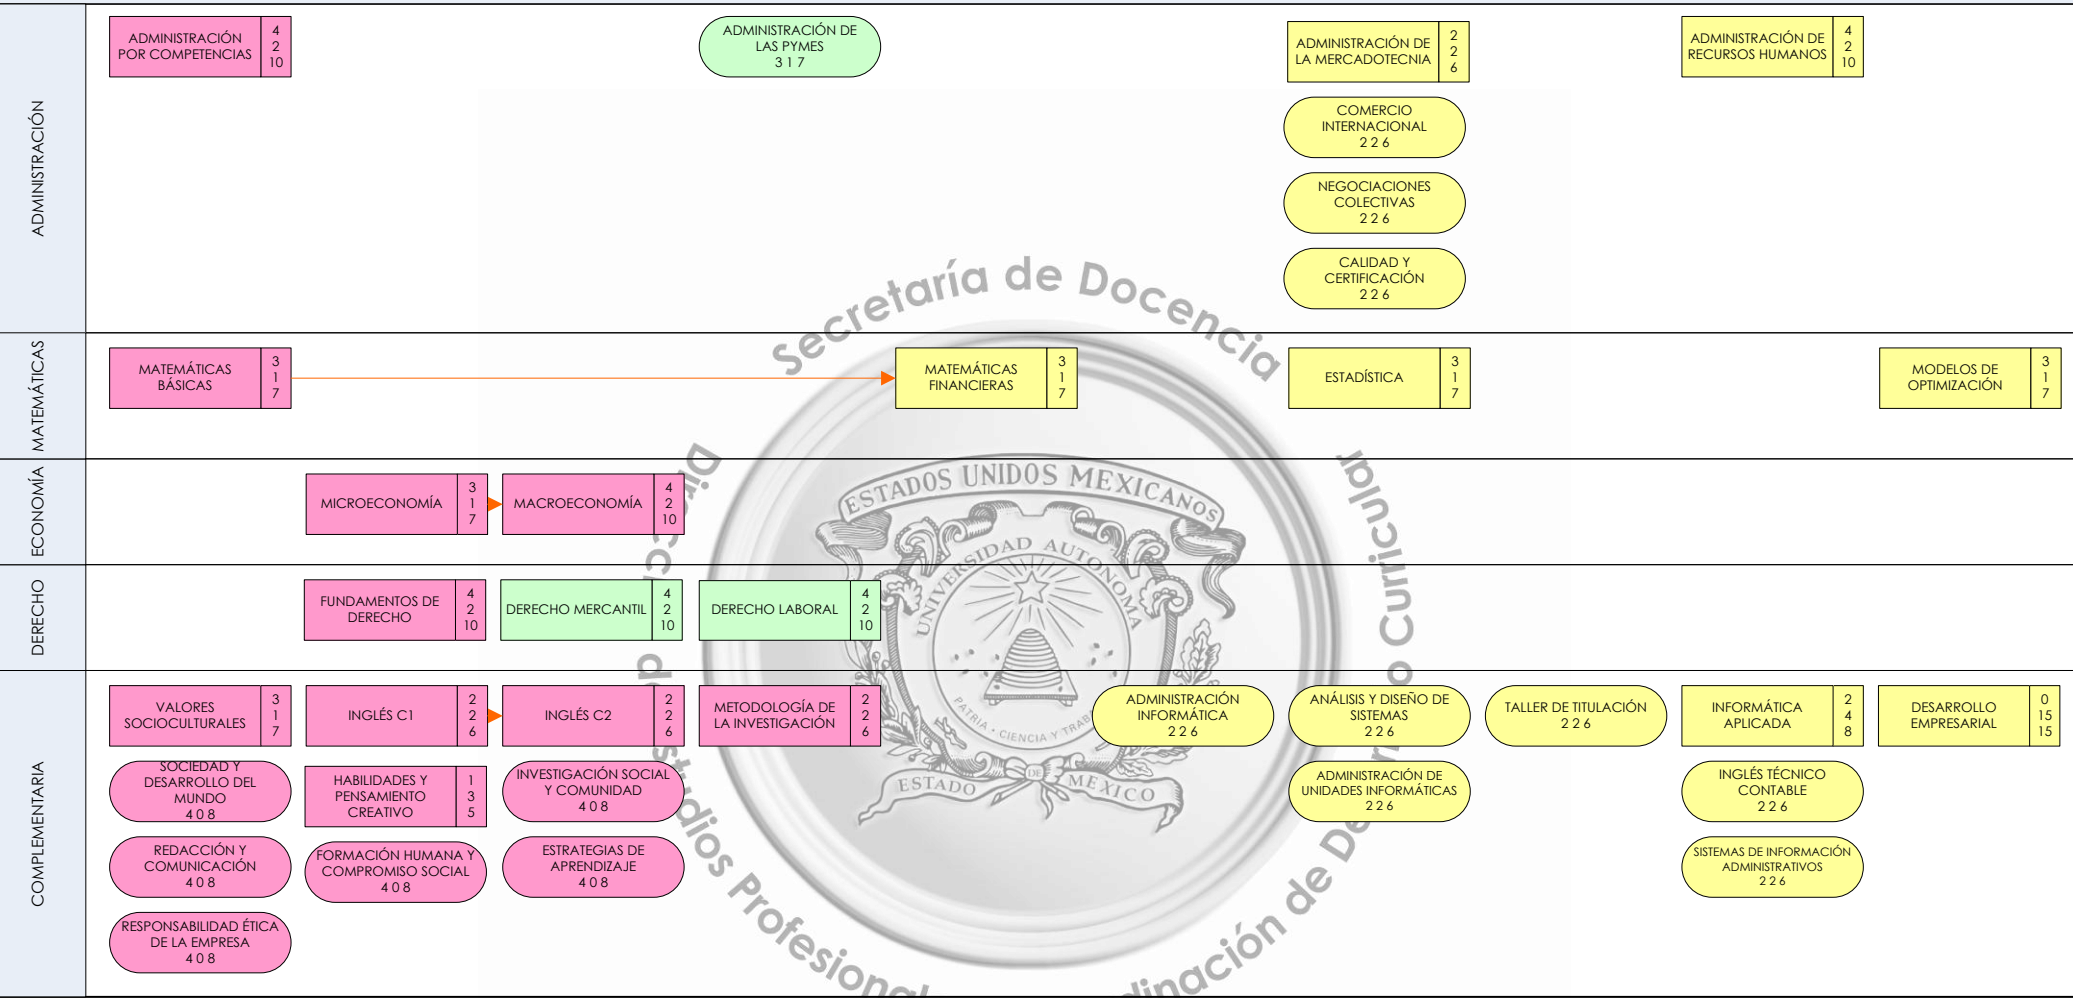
ADMINISTRACIÓN

ADMINISTRACIÓN POR COMPETENCIAS 4 2 10

ADMINISTRACIÓN DE LAS PYMES 3 1 7

ADMINISTRACIÓN DE LA MERCADOTECNIA 2 2 6

ADMINISTRACIÓN DE RECURSOS HUMANOS 4 2 10

COMERCIO INTERNACIONAL 2 2 6

NEGOCIACIONES COLECTIVAS 2 2 6

CALIDAD Y CERTIFICACIÓN 2 2 6

MATEMÁTICAS

MATEMÁTICAS BÁSICAS 3 1 7

MATEMÁTICAS FINANCIERAS 3 1 7

ESTADÍSTICA 3 1 7

MODELOS DE OPTIMIZACIÓN 3 1 7

ECONOMÍA

MICROECONOMÍA 3 1 7

MACROECONOMÍA 4 2 10

DERECHO

FUNDAMENTOS DE DERECHO 4 2 10

DERECHO MERCANTIL 4 2 10

DERECHO LABORAL 4 2 10

COMPLEMENTARIA

VALORES SOCIOCULTURALES 3 1 7

INGLÉS C1 2 2 6

INGLÉS C2 2 2 6

METODOLOGÍA DE LA INVESTIGACIÓN 2 2 6

ADMINISTRACIÓN INFORMÁTICA 2 2 6

ANÁLISIS Y DISEÑO DE SISTEMAS 2 2 6

TALLER DE TITULACIÓN 2 2 6

INFORMÁTICA APLICADA 2 4 8

DESARROLLO EMPRESARIAL 0 15 15

SOCIEDAD Y DESARROLLO DEL MUNDO 4 0 8

HABILIDADES Y PENSAMIENTO CREATIVO 1 3 5

INVESTIGACIÓN SOCIAL Y COMUNIDAD 4 0 8

ADMINISTRACIÓN DE UNIDADES INFORMÁTICAS 2 2 6

INGLÉS TÉCNICO CONTABLE 2 2 6

REDACCIÓN Y COMUNICACIÓN 4 0 8

FORMACIÓN HUMANA Y COMPROMISO SOCIAL 4 0 8

ESTRATEGIAS DE APRENDIZAJE 4 0 8

SISTEMAS DE INFORMACIÓN ADMINISTRATIVOS 2 2 6

RESPONSABILIDAD ÉTICA DE LA EMPRESA 4 0 8

Secretaría de Docencia
Dirección de Estudios Profesionales
Coordinación de Desarrollo Curricular
ESTADOS UNIDOS MEXICANOS
UNIVERSIDAD AUTÓNOMA
PATRIA · CIENCIA Y TRABAJO
ESTADO DE MÉXICO